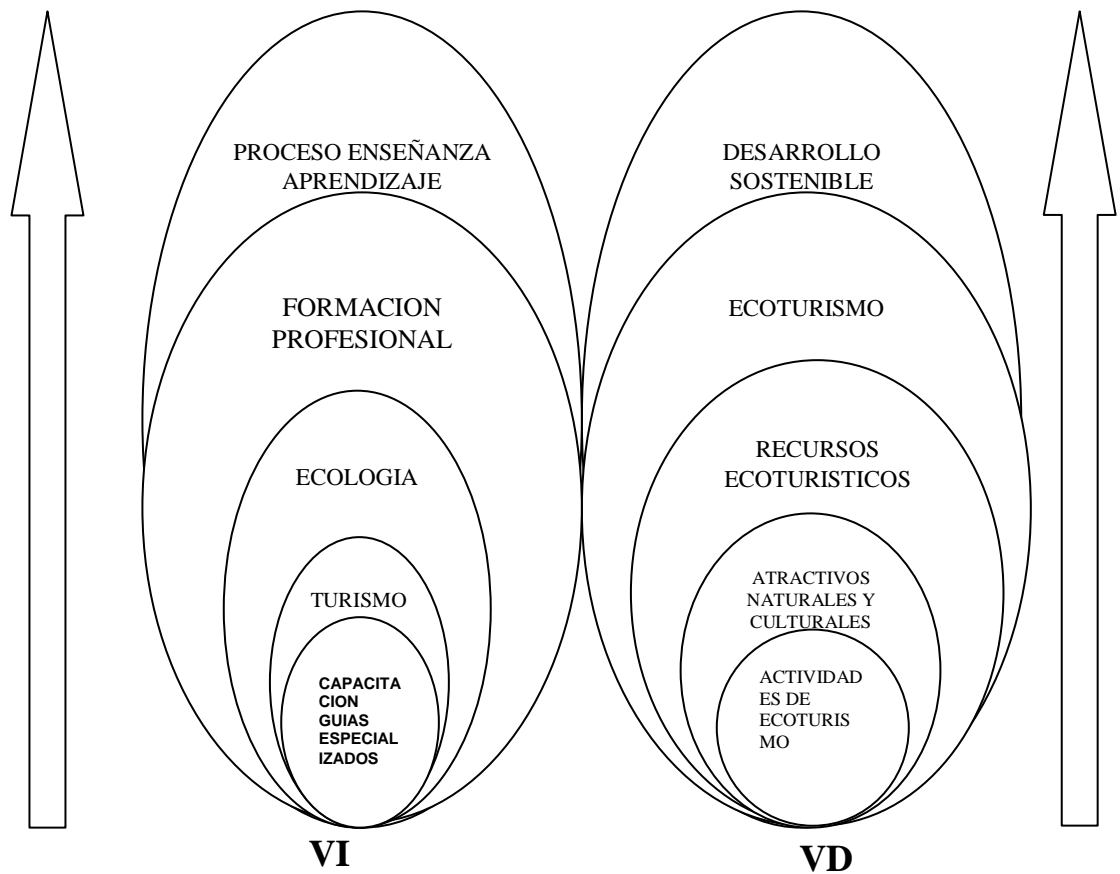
PROCESO ENSEÑANZA APRENDIZAJE

FORMACION PROFESIONAL

ECOLOGIA

TURISMO

CAPACITACION GUIAS ESPECIALIZADOS

VI

DESARROLLO SOSTENIBLE

ECOTURISMO

RECURSOS ECOTURISTICOS

ATRACTIVOS NATURALES Y CULTURALES

ACTIVIDADES DE ECOTURISMO

VD